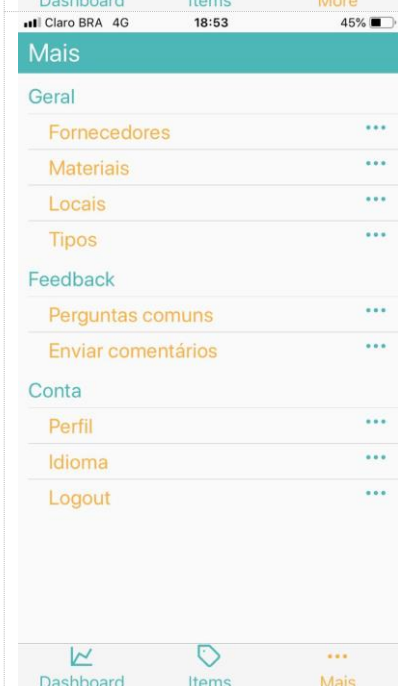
Dashboard Items More

Claro BRA 4G 18:53 45%

Mais

Geral

Fornecedores •••

Materiais •••

Locais •••

Tipos •••

Feedback

Perguntas comuns •••

Enviar comentários •••

Conta

Perfil •••

Idioma •••

Logout •••

Dashboard Items Mais